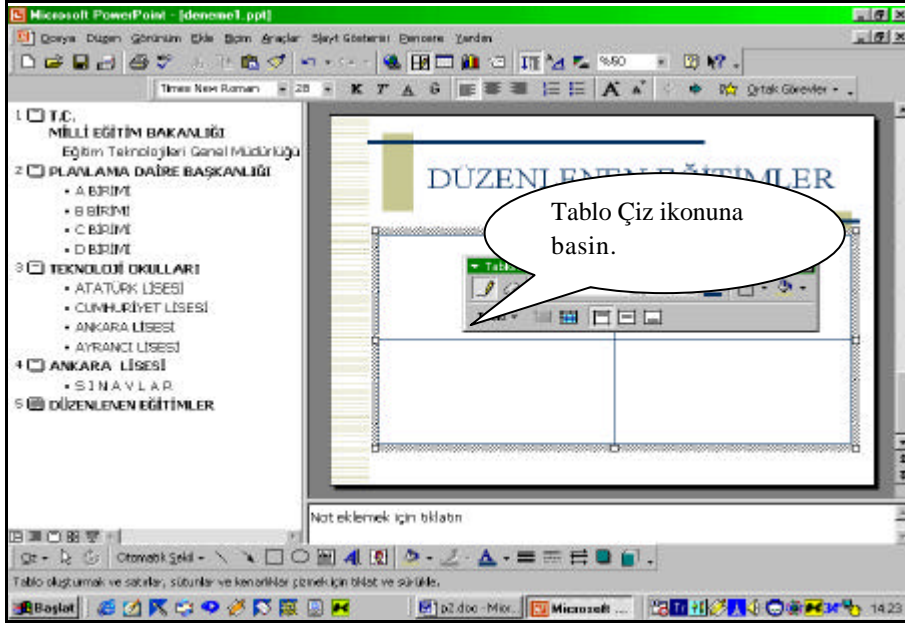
Microsoft PowerPoint - [deneme1.ppt]

Dosya Düzen Görünüm Ekle Biçim Araçlar Slayt Gösterisi Pencere Yardım

%60

Times New Roman 28 K T A S Ortak Görevler

1 T.C.
MİLLİ EĞİTİM BAKANLIĞI
Eğitim Teknolojileri Genel Müdürlüğü
2 PLANLAMA DAİRE BAŞKANLIĞI
• A BİRİMİ
• B BİRİMİ
• C BİRİMİ
• D BİRİMİ
3 TEKNOLOJİ OKULLARI
• ATATÜRK LİSESİ
• CUMHURİYET LİSESİ
• ANKARA LİSESİ
• AYRANCI LİSESİ
4 ANKARA LİSESİ
• S I N A V L A R
5 DÜZENLENEN EĞİTİMLER

DÜZENLENEN EĞİTİMLER

Tablo Çiz ikonuna basin.

Tablo

Not eklemek için tıklatın

Çiz Otomatik Şekil

Tablo oluşturmak ve satırlar, sütunlar ve kenarlıklar çizmek için tıklat ve sürükle.

Başlat p2.doc - Micr... Microsoft ... 14:23